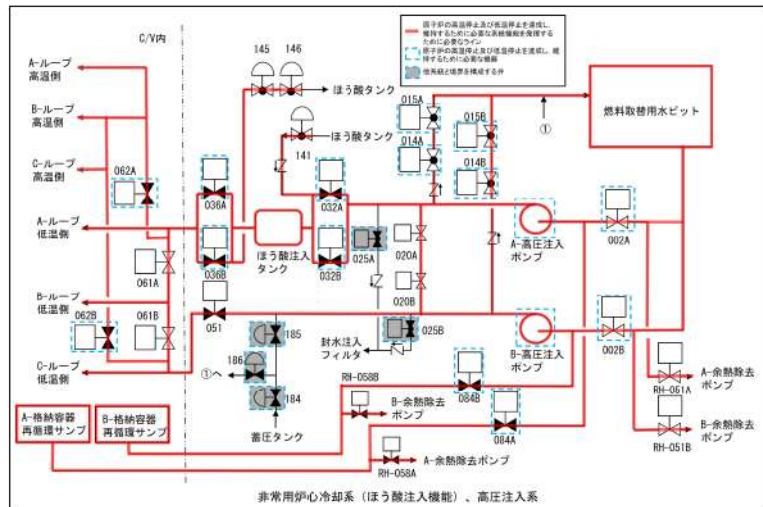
原子炉の高温停止及び低温停止を達成し、維持するために必要な系統機能を発揮するために必要なライン
原子炉の高温停止及び低温停止を達成し、維持するために必要な機器
他系統と境界を構成する弁

C/V内

A-ループ 高温側
B-ループ 高温側
C-ループ 高温側
A-ループ 低温側
B-ループ 低温側
C-ループ 低温側

062A
061A
062B
061B
051

145
146
ほう酸タンク
ほう酸タンク
141
036A
036B
ほう酸注入タンク
032A
032B
025A
020A
020B
025B
封水注入フィルタ
185
186
184
①へ
蓄圧タンク

015A
014A
015B
014B
①
燃料取替用水ピット
A-高圧注入ポンプ
B-高圧注入ポンプ
002A
002B

RH-058B
B-余熱除去ポンプ
084B
084A
RH-058A
A-余熱除去ポンプ
RH-061A
A-余熱除去ポンプ
RH-051B
B-余熱除去ポンプ

A-格納容器再循環サンプ
B-格納容器再循環サンプ

非常用炉心冷却系（ほう酸注入機能）、高圧注入系